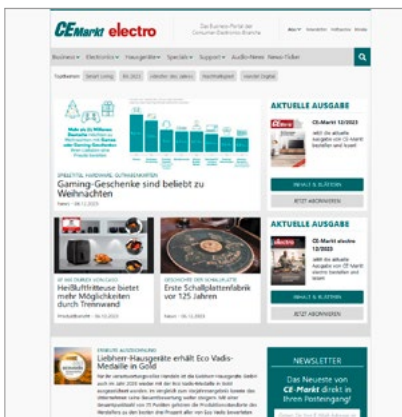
CEMarkt electro

Das Business-Portal der Consumer-Electronics-Branche

Business Electronics Hausgeräte Specials Support Audio-News News-Ticker

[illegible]

Mehr als 25 Millionen Deutsche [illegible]

SPIELETAG, HANDWARE, GUTHABENKARTEN

Gaming-Geschenke sind beliebt zu Weihnachten

News · 06.12.2023

AKTUELLE AUSGABE

CE-Markt 12/2023

INHALT & BLÄTTERN

JETZT ABONNIEREN

Heißluftfritteuse bietet mehr Möglichkeiten durch Trennwand

GESCHICHTE DER SCHALLPLATTE

Erste Schallplattenfabrik vor 125 Jahren

News · 06.12.2023

AKTUELLE AUSGABE

CE-Markt electro 12/2023

INHALT & BLÄTTERN

JETZT ABONNIEREN

Liebherr-Hausgeräte erhält Eco Vadis-Medaille in Gold

NEWSLETTER

Das Neueste von CE-Markt direkt in Ihren Posteingang!